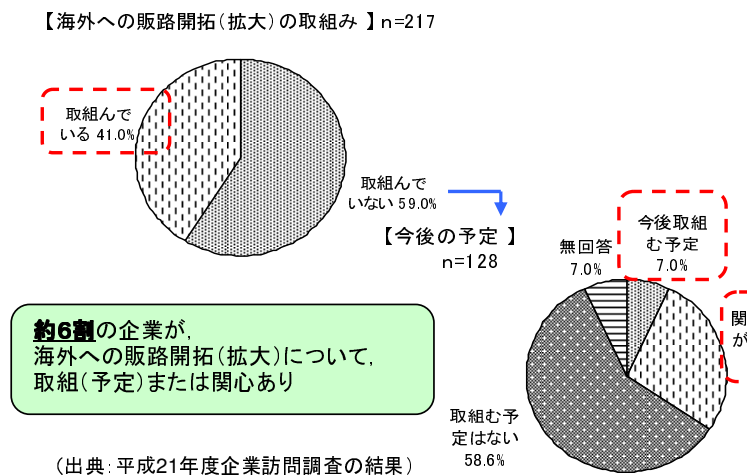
【海外への販路開拓（拡大）の取組み 】n=217

取組んでいる 41.0%

取組んでいない 59.0%

【今後の予定 】
n=128

無回答 7.0%

今後取組む予定 7.0%

関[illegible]
が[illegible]

取組む予定はない 58.6%

約6割の企業が，
海外への販路開拓（拡大）について，
取組（予定）または関心あり

（出典：平成21年度企業訪問調査の結果）